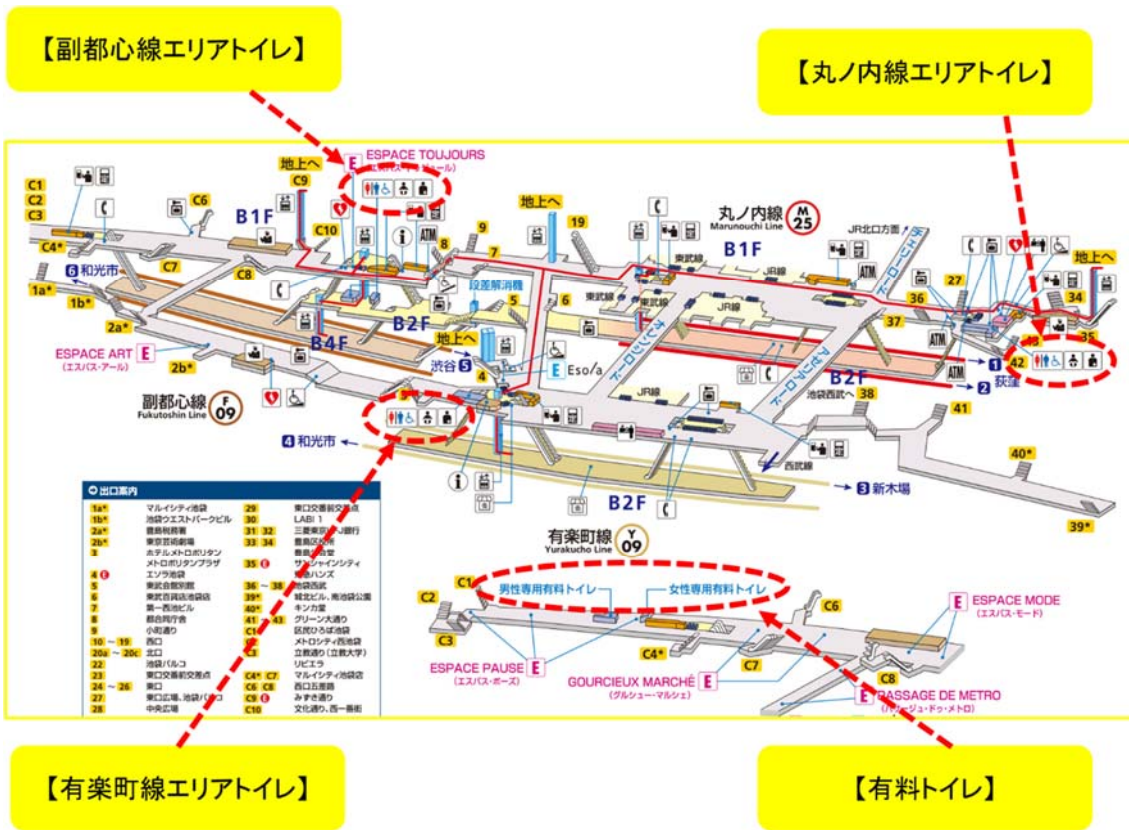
【副都心線エリアトイレ】

【丸ノ内線エリアトイレ】

ESPACE TOUJOURS
(エスパス・トゥージュール)

地上へ
C9
C1
C2
C3
C6
B1F
C4*
C10
C7
C8
6 和光市
1a*
1b*
2a*
2b*
ESPACE ART E
(エスパス・アール)
B4F
副都心線
Fukutoshin Line
F 09
8
9
7
地上へ
19
段差解消機
5
6
B2F
地上へ
渋谷 5
4
E Eso/a
3
4 和光市
丸ノ内線
Marunouchi Line
M 25
B1F
東武線
東武線
東武線
JR線
JR線
JR線
JR北口方面
ダイヤゲート
ダイヤゲート
27
36
地上へ
34
37
35
1
42
荻窪
2
B2F
池袋西武へ
38
41
40*
39*
西武線
3 新木場
B2F
有楽町線
Yurakucho Line
Y 09

出口案内
| | | | |
|---|---|---|---|
| 1a* | マルイシティ池袋 | 29 | 東口交番前交差点 |
| 1b* | 池袋ウエストパークビル | 30 | LABI 1 |
| 2a* | 豊島税務署 | 31 32 | 三菱東京UFJ銀行 |
| 2b* | 東京芸術劇場 | 33 34 | 豊島区役所 |
| 3 | ホテルメトロポリタン | | 豊島公会堂 |
| | メトロポリタンプラザ | 35 | サンシャインシティ |
| 4 | エソラ池袋 | | 池袋ハンズ |
| 5 | 東武百貨店 | 36 ~ 38 | 池袋西武 |
| 6 | 東武百貨店池袋店 | 39* | 城北ビル、南池袋公園 |
| 7 | 第一西池ビル | 40* | キンカ堂 |
| 8 | 都合同庁舎 | 41 ~ 43 | グリーン大通り |
| 9 | 小町通り | C1 | 区民ひろば池袋 |
| 10 ~ 19 | 西口 | C2 | メトロシティ西池袋 |
| 20a ~ 20c | 北口 | C3 | 立教通り(立教大学) |
| 22 | 池袋パルコ | C4* C7 | リビエラ |
| 23 | 東口交番前交差点 | C6 C8 | マルイシティ池袋 |
| 24 ~ 26 | 東口 | C9 | 西口五差路 |
| 27 | 東口広場、池袋パルコ | C10 | みすぎ通り |
| 28 | 中央広場 | | 文化通り、西一番街 |

C1
男性専用有料トイレ
女性専用有料トイレ
C2
C3
C6
ESPACE MODE
(エスパス・モード)
C4*
C7
ESPACE PAUSE E
(エスパス・ポーズ)
GOURCIEUX MARCHÉ E
(グルシュー・マルシェ)
C8
PASSAGE DE METRO
(パッサージュ・ドゥ・メトロ)

【有楽町線エリアトイレ】

【有料トイレ】